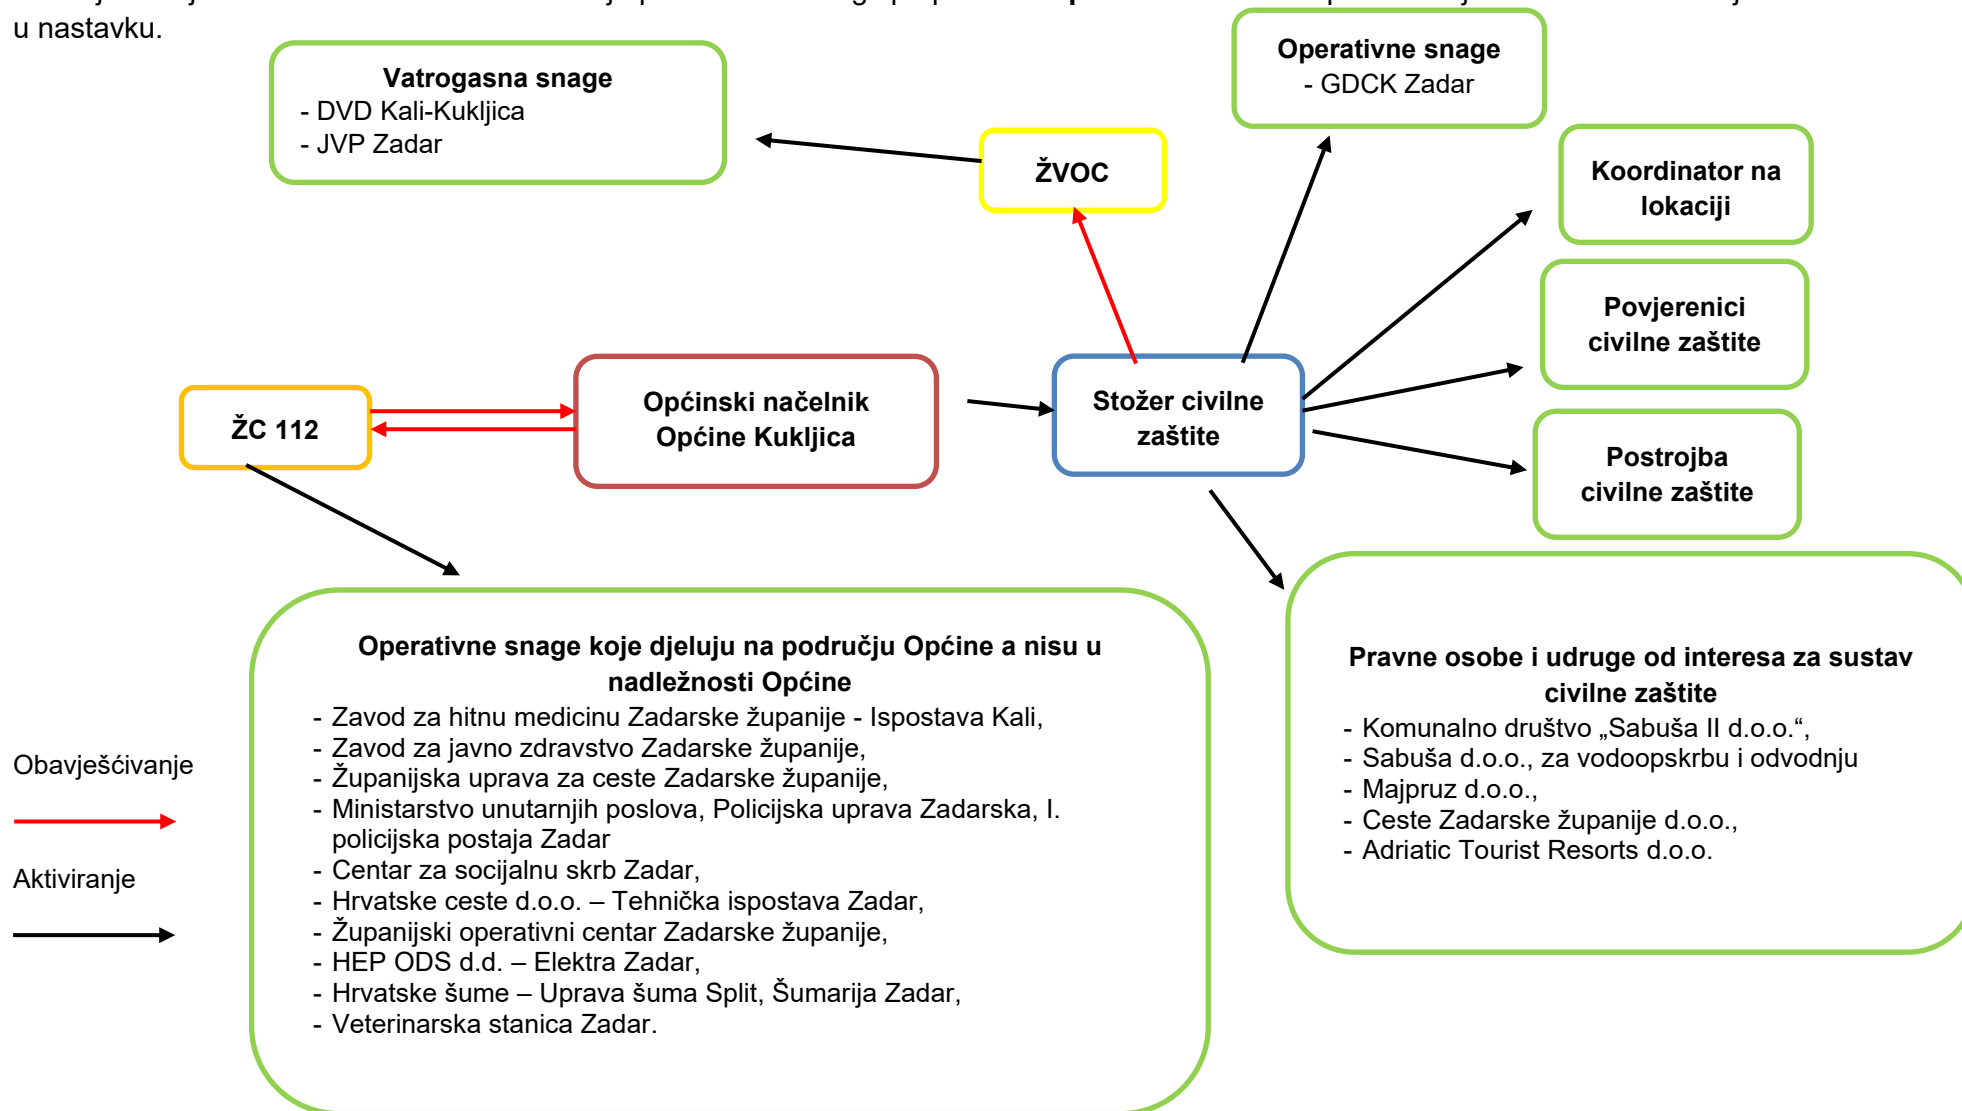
u nastavku.

**Vatrogasna snage**
- DVD Kali-Kukljica
- JVP Zadar

**ŽVOC**

**Operativne snage**
- GDCK Zadar

**Koordinator na lokaciji**

**Povjerenici civilne zaštite**

**ŽC 112**

**Općinski načelnik Općine Kukljica**

**Stožer civilne zaštite**

**Postrojba civilne zaštite**

**Operativne snage koje djeluju na području Općine a nisu u nadležnosti Općine**
- Zavod za hitnu medicinu Zadarske županije - Ispostava Kali,
- Zavod za javno zdravstvo Zadarske županije,
- Županijska uprava za ceste Zadarske županije,
- Ministarstvo unutarnjih poslova, Policijska uprava Zadarska, I. policijska postaja Zadar
- Centar za socijalnu skrb Zadar,
- Hrvatske ceste d.o.o. – Tehnička ispostava Zadar,
- Županijski operativni centar Zadarske županije,
- HEP ODS d.d. – Elektra Zadar,
- Hrvatske šume – Uprava šuma Split, Šumarija Zadar,
- Veterinarska stanica Zadar.

**Pravne osobe i udruge od interesa za sustav civilne zaštite**
- Komunalno društvo „Sabuša II d.o.o.“,
- Sabuša d.o.o., za vodoopskrbu i odvodnju
- Majpruz d.o.o.,
- Ceste Zadarske županije d.o.o.,
- Adriatic Tourist Resorts d.o.o.

Obavješćivanje

Aktiviranje